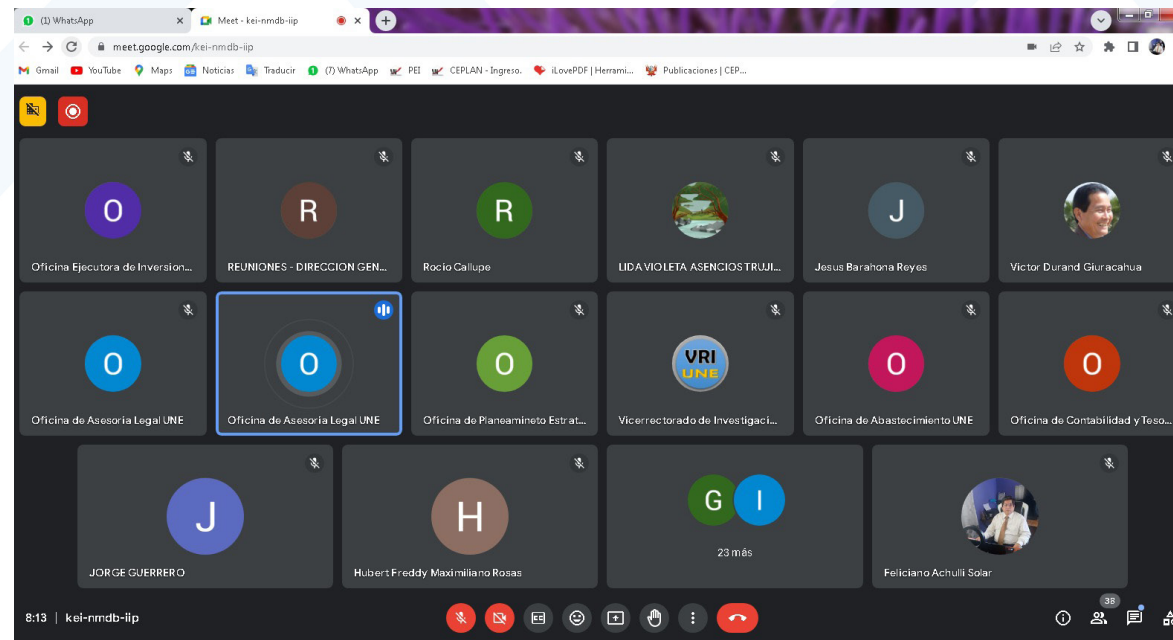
(1) WhatsApp
Meet - kei-nmdb-iip
meet.google.com/kei-nmdb-iip
Gmail YouTube Maps Noticias Traducir (7) WhatsApp PEI CEPLAN - Ingreso. iLovePDF | Herrami... Publicaciones | CEP...

O
Oficina Ejecutora de Inversion...
R
REUNIONES - DIRECCION GEN...
R
Rocio Callupe
LIDA VIOLETA ASENCIOS TRUJI...
J
Jesus Barahona Reyes
Victor Durand Giuracahua
O
Oficina de Asesoria Legal UNE
O
Oficina de Asesoria Legal UNE
O
Oficina de Planeamineto Estrat...
VRI UNE
Vicerrectorado de Investigaci...
O
Oficina de Abastecimiento UNE
O
Oficina de Contabilidad y Teso...
J
JORGE GUERRERO
H
Hubert Freddy Maximiliano Rosas
G I
23 más
Feliciano Achulli Solar

8:13 | kei-nmdb-iip
38